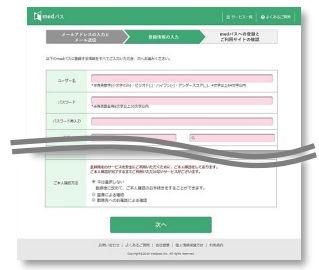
medパス

サービス一覧 よくあるご質問

メールアドレスの入力とメール送信

登録情報の入力

medパスへの登録とご利用サイトの確認

以下のmedパスに登録する情報をすべて入力いただき、次へお進みください。

ユーザー名

パスワード

パスワード再入力

ご本人確認方法

次へ

Copyright